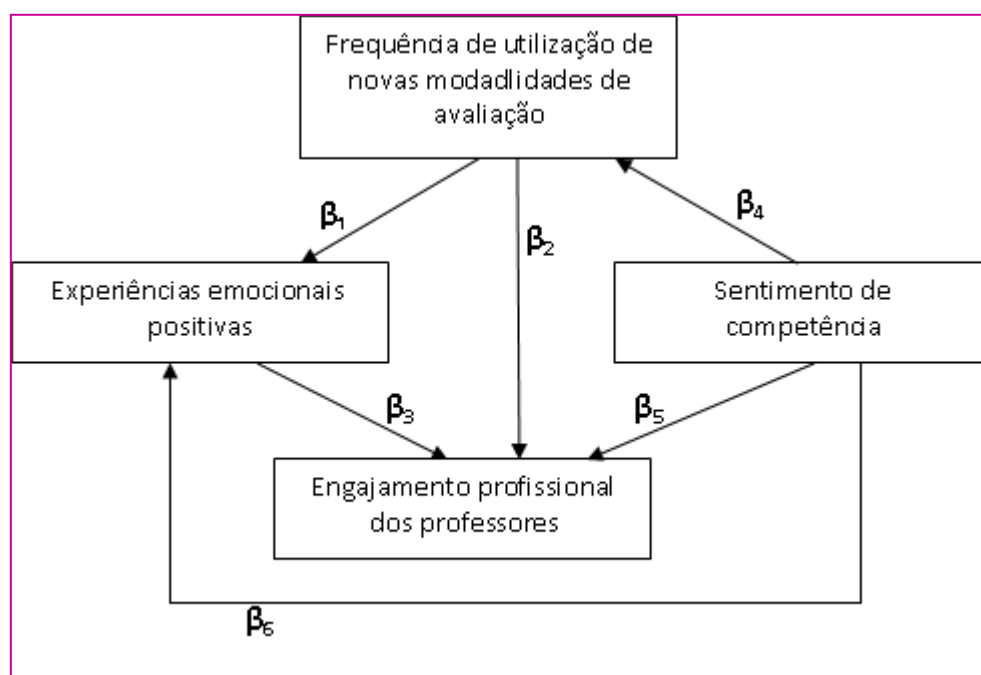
Frequência de utilização de novas modadlidades de avaliação

$\beta_1$

$\beta_2$

$\beta_4$

Experiências emocionais positivas

Sentimento de competência

$\beta_3$

$\beta_5$

Engajamento profissional dos professores

$\beta_6$